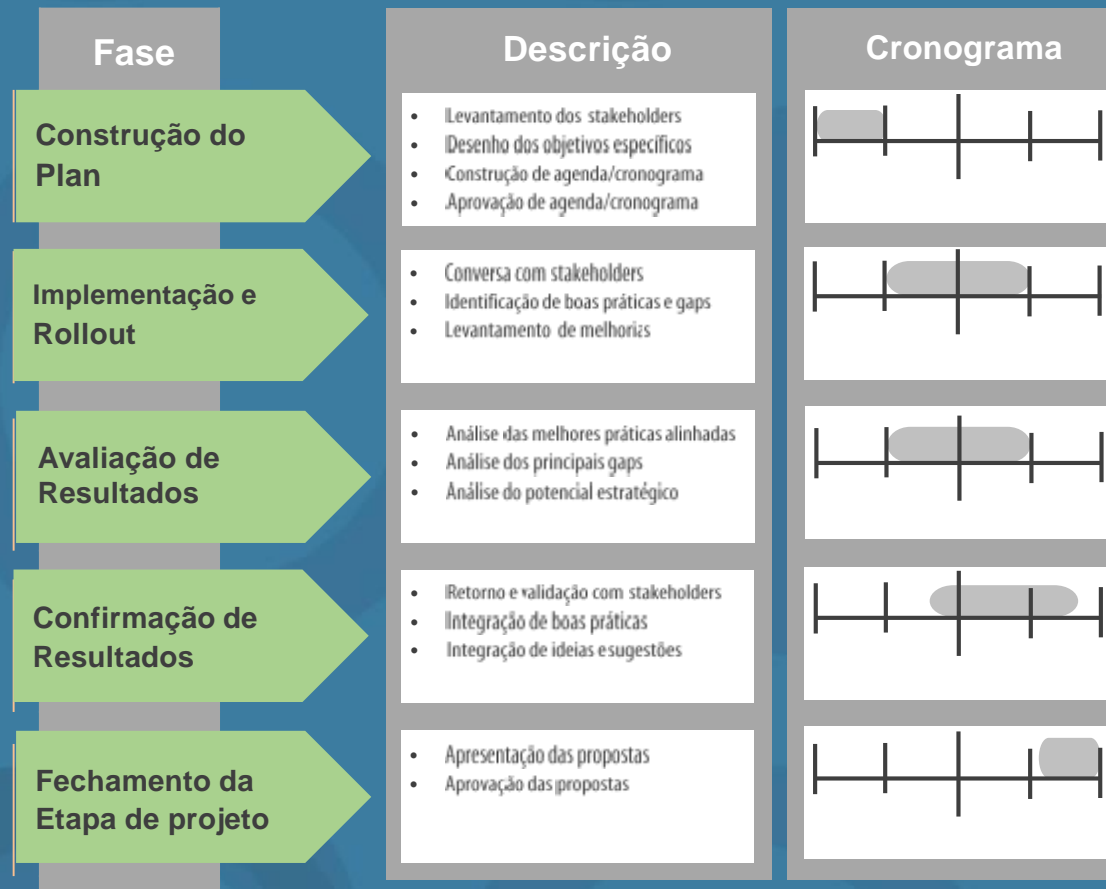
| Fase | Descrição | Cronograma |
|---|---|---|
| Construção do Plan | • Levantamento dos stakeholders<br>• Desenho dos objetivos específicos<br>• Construção de agenda/cronograma<br>• Aprovação de agenda/cronograma | |
| Implementação e Rollout | • Conversa com stakeholders<br>• Identificação de boas práticas e gaps<br>• Levantamento de melhorias | |
| Avaliação de Resultados | • Análise das melhores práticas alinhadas<br>• Análise dos principais gaps<br>• Análise do potencial estratégico | |
| Confirmação de Resultados | • Retorno e validação com stakeholders<br>• Integração de boas práticas<br>• Integração de ideias e sugestões | |
| Fechamento da Etapa de projeto | • Apresentação das propostas<br>• Aprovação das propostas | |